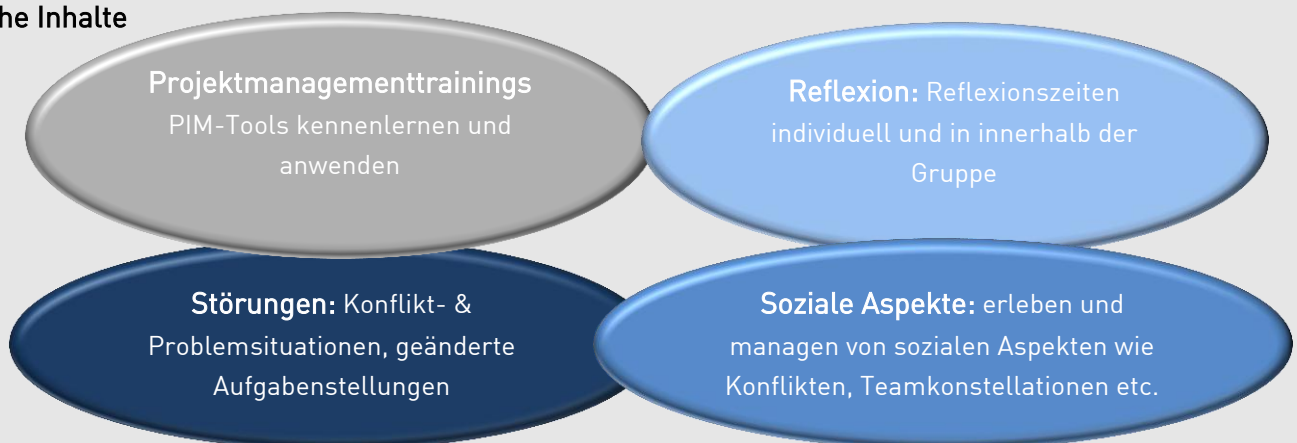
he Inhalte

Projektmanagementtrainings PIM-Tools kennenlernen und anwenden

Reflexion: Reflexionszeiten individuell und in innerhalb der Gruppe

Störungen: Konflikt- & Problemsituationen, geänderte Aufgabenstellungen

Soziale Aspekte: erleben und managen von sozialen Aspekten wie Konflikten, Teamkonstellationen etc.